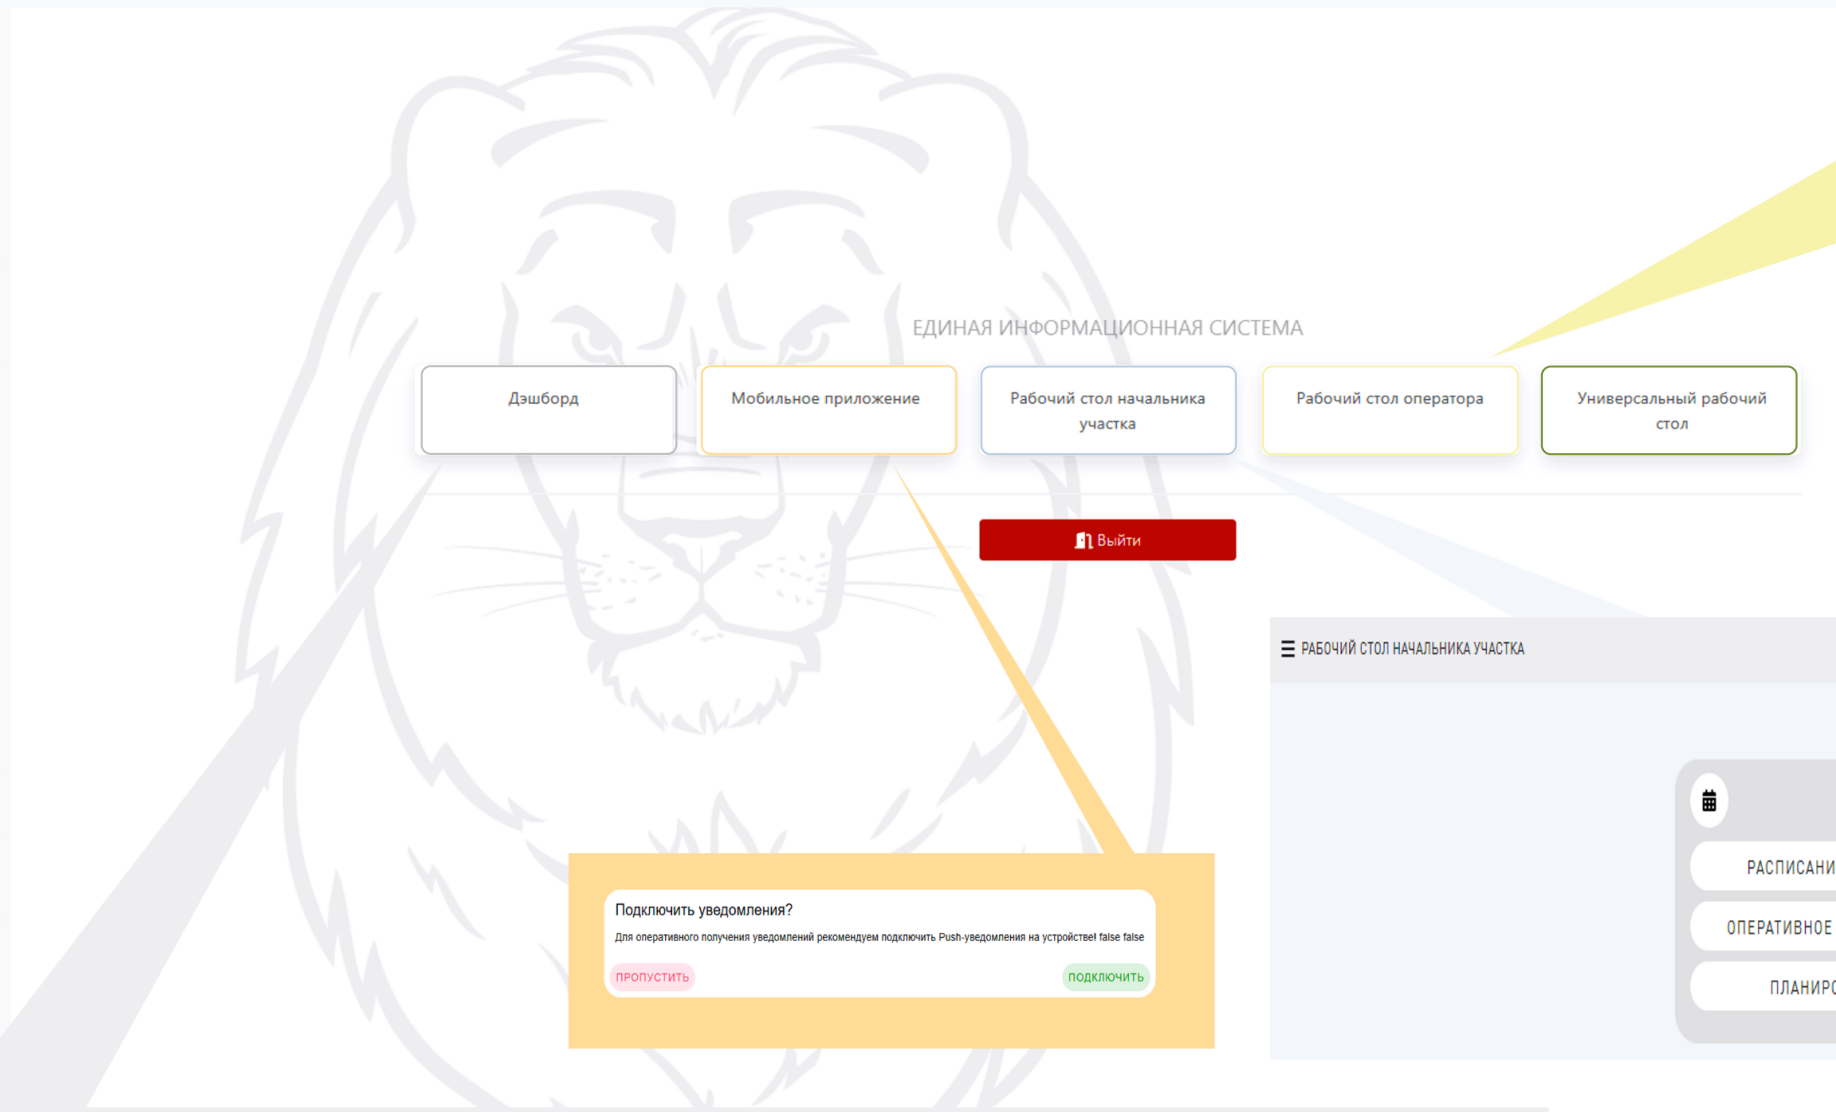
ЕДИНАЯ ИНФОРМАЦИОННАЯ СИСТЕМА

Дэшборд

Мобильное приложение

Рабочий стол начальника участка

Рабочий стол оператора

Универсальный рабочий стол

Выйти

Подключить уведомления?

Для оперативного получения уведомлений рекомендуем подключить Push-уведомления на устройстве! false false

ПРОПУСТИТЬ

ПОДКЛЮЧИТЬ

РАБОЧИЙ СТОЛ НАЧАЛЬНИКА УЧАСТКА

РАСПИСАНИ

ОПЕРАТИВНОЕ

ПЛАНИРО